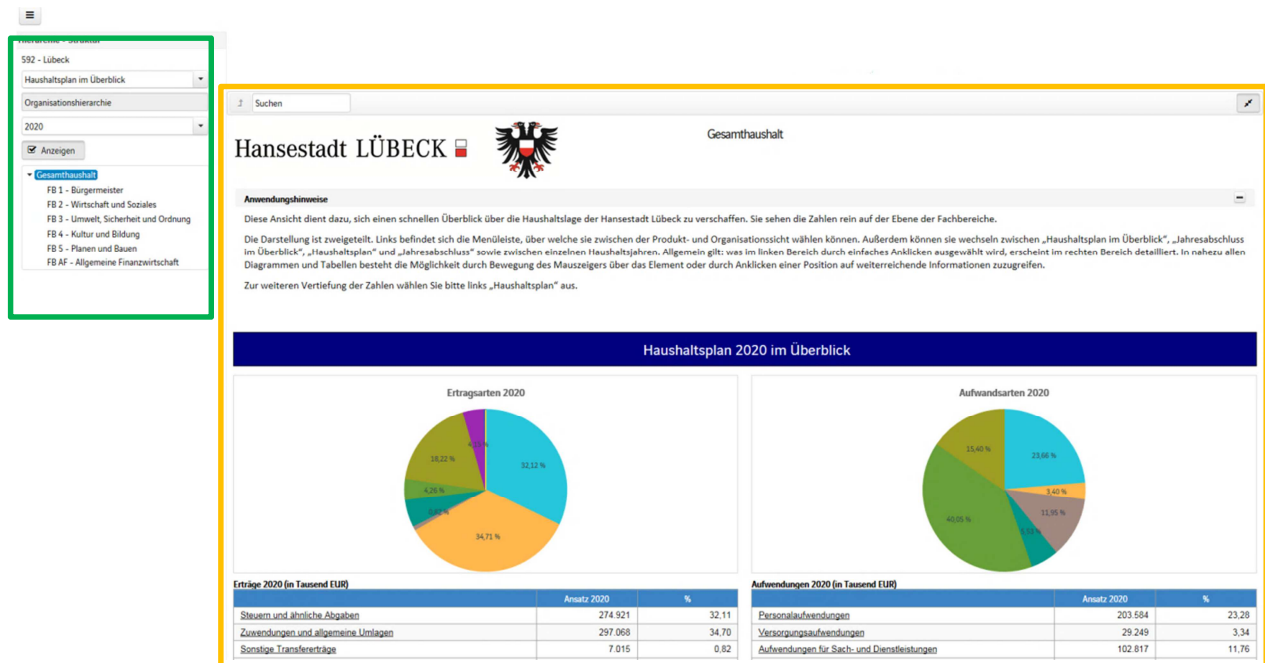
592 - Lübeck

Haushaltsplan im Überblick

Organisationshierarchie

2020

Anzeigen

Gesamthaushalt
FB 1 - Bürgermeister
FB 2 - Wirtschaft und Soziales
FB 3 - Umwelt, Sicherheit und Ordnung
FB 4 - Kultur und Bildung
FB 5 - Planen und Bauen
FB AF - Allgemeine Finanzwirtschaft

Suchen

Hansestadt LÜBECK

Gesamthaushalt

Anwendungshinweise

Diese Ansicht dient dazu, sich einen schnellen Überblick über die Haushaltslage der Hansestadt Lübeck zu verschaffen. Sie sehen die Zahlen rein auf der Ebene der Fachbereiche.

Die Darstellung ist zweigeteilt. Links befindet sich die Menüleiste, über welche sie zwischen der Produkt- und Organisationssicht wählen können. Außerdem können sie wechseln zwischen „Haushaltsplan im Überblick", „Jahresabschluss im Überblick", „Haushaltsplan" und „Jahresabschluss" sowie zwischen einzelnen Haushaltsjahren. Allgemein gilt: was im linken Bereich durch einfaches Anklicken ausgewählt wird, erscheint im rechten Bereich detailliert. In nahezu allen Diagrammen und Tabellen besteht die Möglichkeit durch Bewegung des Mauszeigers über das Element oder durch Anklicken einer Position auf weiterreichende Informationen zuzugreifen.

Zur weiteren Vertiefung der Zahlen wählen Sie bitte links „Haushaltsplan" aus.

Haushaltsplan 2020 im Überblick

Ertragsarten 2020

32,12 %
34,71 %
0,82 %
4,26 %
18,22 %
4,53 %

Aufwandsarten 2020

23,66 %
3,40 %
11,95 %
5,53 %
40,05 %
15,40 %

Erträge 2020 (in Tausend EUR)

| | Ansatz 2020 | % |
|---|---|---|
| Steuern und ähnliche Abgaben | 274.921 | 32,11 |
| Zuwendungen und allgemeine Umlagen | 297.068 | 34,70 |
| Sonstige Transfererträge | 7.015 | 0,82 |

Aufwendungen 2020 (in Tausend EUR)

| | Ansatz 2020 | % |
|---|---|---|
| Personalaufwendungen | 203.584 | 23,28 |
| Versorgungsaufwendungen | 29.249 | 3,34 |
| Aufwendungen für Sach- und Dienstleistungen | 102.817 | 11,76 |